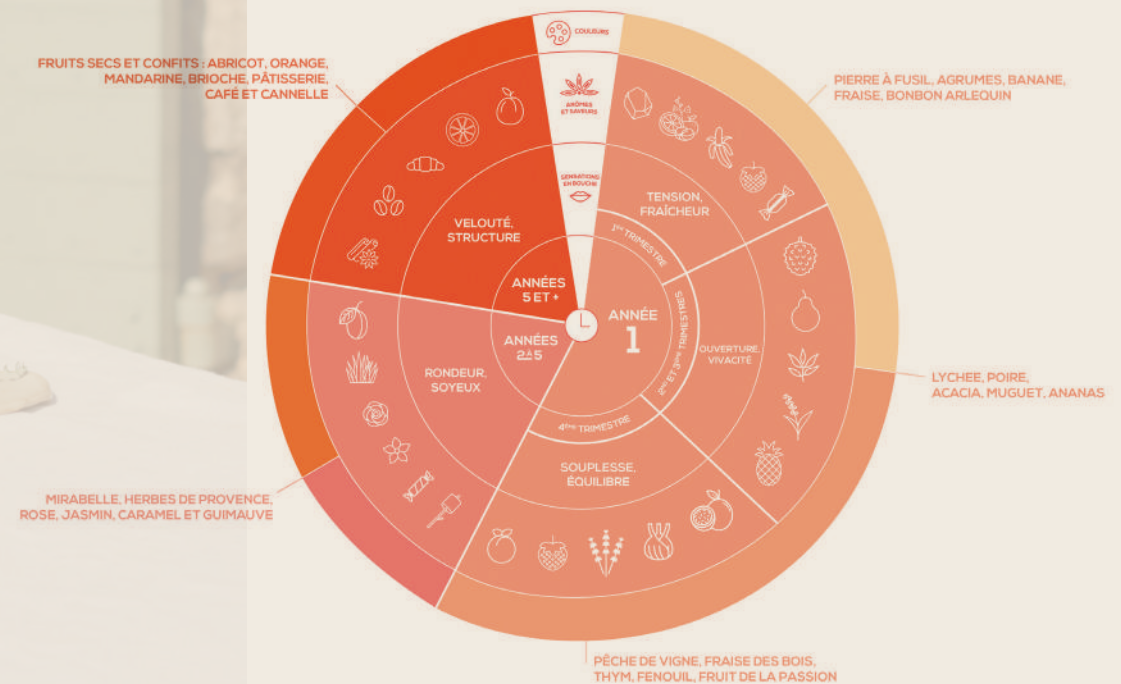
FRUITS SECS ET CONFITS : ABRICOT, ORANGE, MANDARINE, BRIOCHE, PÂTISSERIE, CAFÉ ET CANNELLE

COULEURS

ARÔMES ET SAVEURS

SENSATIONS EN BOUCHE

PIERRE À FUSIL, AGRUMES, BANANE, FRAISE, BONBON ARLEQUIN

VELOUTÉ, STRUCTURE

TENSION, FRAÎCHEUR

1er TRIMESTRE

ANNÉES 5 ET +

ANNÉE 1

ANNÉES 2 À 5

2ème ET 3ème TRIMESTRES

OUVERTURE, VIVACITÉ

RONDEUR, SOYEUX

LYCHEE, POIRE, ACACIA, MUGUET, ANANAS

4ème TRIMESTRE

SOUPLESSE, ÉQUILIBRE

MIRABELLE, HERBES DE PROVENCE, ROSE, JASMIN, CARAMEL ET GUIMAUVE

PÊCHE DE VIGNE, FRAISE DES BOIS, THYM, FENOUIL, FRUIT DE LA PASSION